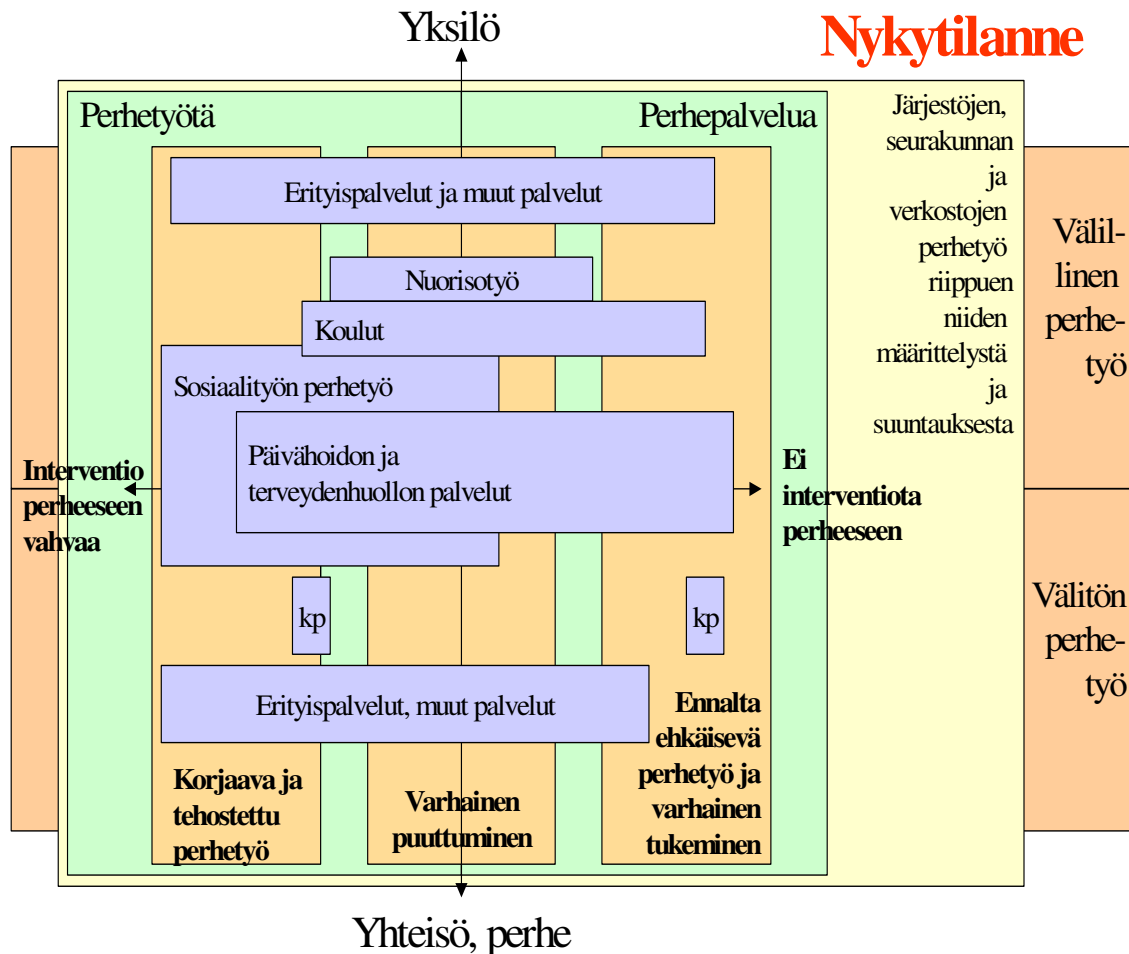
Yksilö

Nykytilanne

Perhetyötä

Perhepalvelua

Järjestöjen, seurakunnan ja verkostojen perhetyö riippuen niiden määrittelystä ja suuntauksesta

Välillinen perhetyö

Erityispalvelut ja muut palvelut

Nuorisotyö

Koulut

Sosiaalityön perhetyö

Päivähoidon ja terveydenhuollon palvelut

Interventio perheeseen vahvaa

Ei interventiota perheeseen

kp

kp

Välitön perhetyö

Erityispalvelut, muut palvelut

Ennalta ehkäisevä perhetyö ja varhainen tukeminen

Korjaava ja tehostettu perhetyö

Varhainen puuttuminen

Yhteisö, perhe